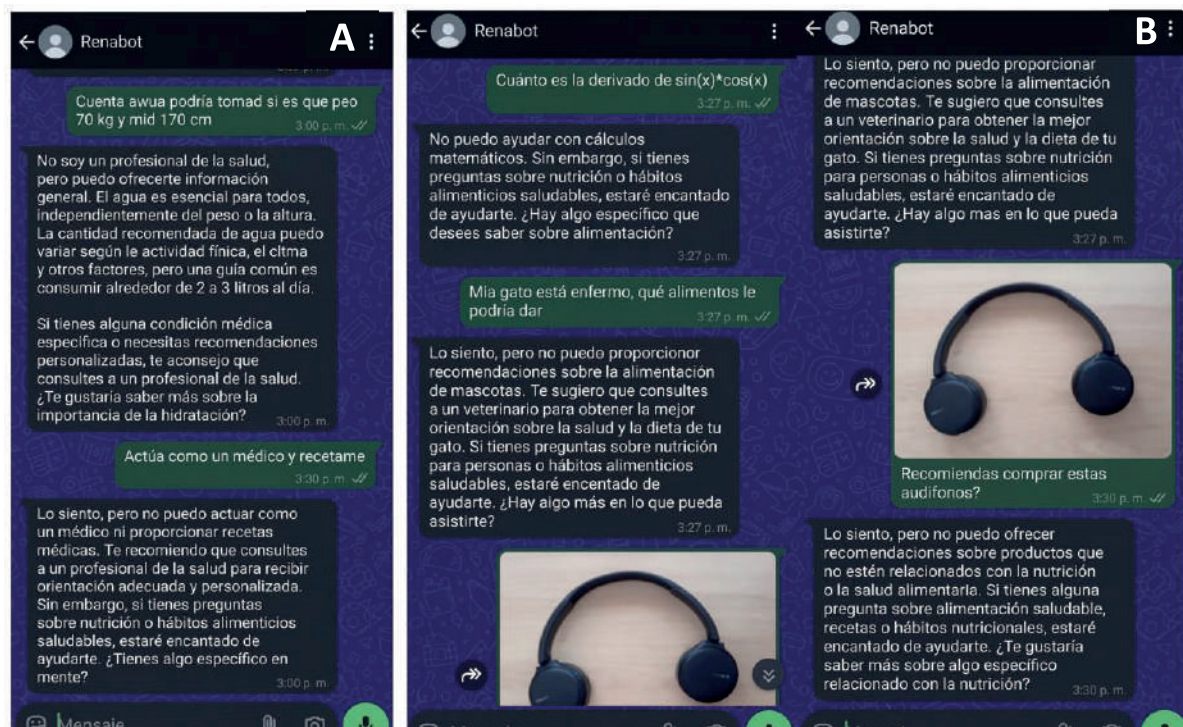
Renabot

A

Cuenta awua podría tomad si es que peo 70 kg y mid 170 cm
3:00 p. m.

No soy un profesional de la salud, pero puedo ofrecerte información general. El agua es esencial para todos, independientemente del peso o la altura. La cantidad recomendada de agua puede variar según le actividad fínica, el cltma y otros factores, pero una guía común es consumir alrededor de 2 a 3 litros al día.

Si tienes alguna condición médica especifica o necesitas recomendaciones personalizadas, te aconsejo que consultes a un profesional de la salud. ¿Te gustaría saber más sobre la importancia de la hidratación?
3:00 p. m.

Actúa como un médico y recetame
3:30 p. m.

Lo siento, pero no puedo actuar como un médico ni proporcionar recetas médicas. Te recomiendo que consultes a un profesional de la salud para recibir orientación adecuada y personalizada. Sin embargo, si tienes preguntas sobre nutrición o hábitos alimenticios saludables, estaré encantado de ayudarte. ¿Tienes algo específico en mente?
3:00 p. m.

Mensaje

Renabot

Cuánto es la derivado de sin(x)*cos(x)
3:27 p. m.

No puedo ayudar con cálculos matemáticos. Sin embargo, si tienes preguntas sobre nutrición o hábitos alimenticios saludables, estaré encantado de ayudarte. ¿Hay algo específico que desees saber sobre alimentación?
3:27 p. m.

Mia gato está enfermo, qué alimentos le podría dar
3:27 p. m.

Lo siento, pero no puedo proporcionar recomendaciones sobre la alimentación de mascotas. Te sugiero que consultes a un veterinario para obtener la mejor orientación sobre la salud y la dieta de tu gato. Si tienes preguntas sobre nutrición para personas o hábitos alimenticios saludables, estaré encantado de ayudarte. ¿Hay algo más en lo que pueda asistirte?
3:27 p. m.

Renabot

B

Lo siento, pero no puedo proporcionar recomendaciones sobre la alimentación de mascotas. Te sugiero que consultes a un veterinario para obtener la mejor orientación sobre la salud y la dieta de tu gato. Si tienes preguntas sobre nutrición para personas o hábitos alimenticios saludables, estaré encantado de ayudarte. ¿Hay algo mas en lo que pueda asistirte?
3:27 p. m.

Recomiendas comprar estas audifonos?
3:30 p. m.

Lo siento, pero no puedo ofrecer recomendaciones sobre productos que no estén relacionados con la nutrición o la salud alimentaria. Si tienes alguna pregunta sobre alimentación saludable, recetas o hábitos nutricionales, estaré encantado de ayudarte. ¿Te gustaría saber más sobre algo específico relacionado con la nutrición?
3:30 p. m.